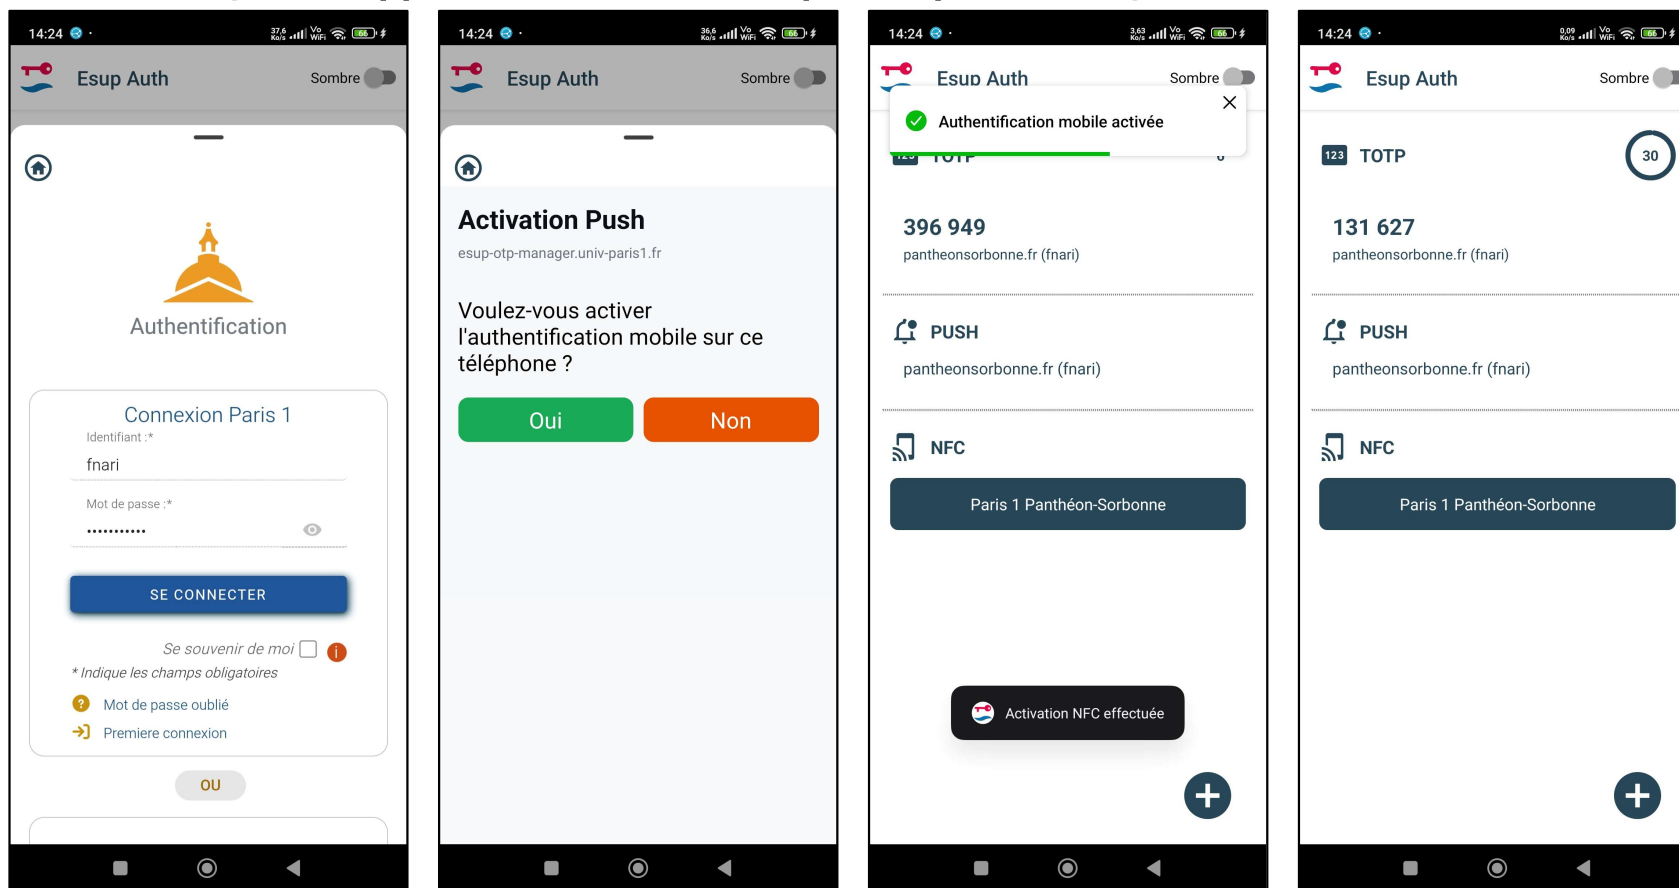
14:24 · 37,6 Ko/s Vo WiFi 66

Esup Auth Sombre

Authentification

Connexion Paris 1

Identifiant :*

fnari

Mot de passe :*

•••••••••••

SE CONNECTER

Se souvenir de moi

* Indique les champs obligatoires

Mot de passe oublié

Premiere connexion

OU

14:24 · 36,6 Ko/s Vo WiFi 66

Esup Auth Sombre

Activation Push

esup-otp-manager.univ-paris1.fr

Voulez-vous activer l'authentification mobile sur ce téléphone ?

Oui

Non

14:24 · 3,63 Ko/s Vo WiFi 66

Esup Auth Sombre

Authentification mobile activée

123 TOTP

396 949

pantheonsorbonne.fr (fnari)

PUSH

pantheonsorbonne.fr (fnari)

NFC

Paris 1 Panthéon-Sorbonne

Activation NFC effectuée

14:24 · 0,09 Ko/s Vo WiFi 66

Esup Auth Sombre

123 TOTP

30

131 627

pantheonsorbonne.fr (fnari)

PUSH

pantheonsorbonne.fr (fnari)

NFC

Paris 1 Panthéon-Sorbonne